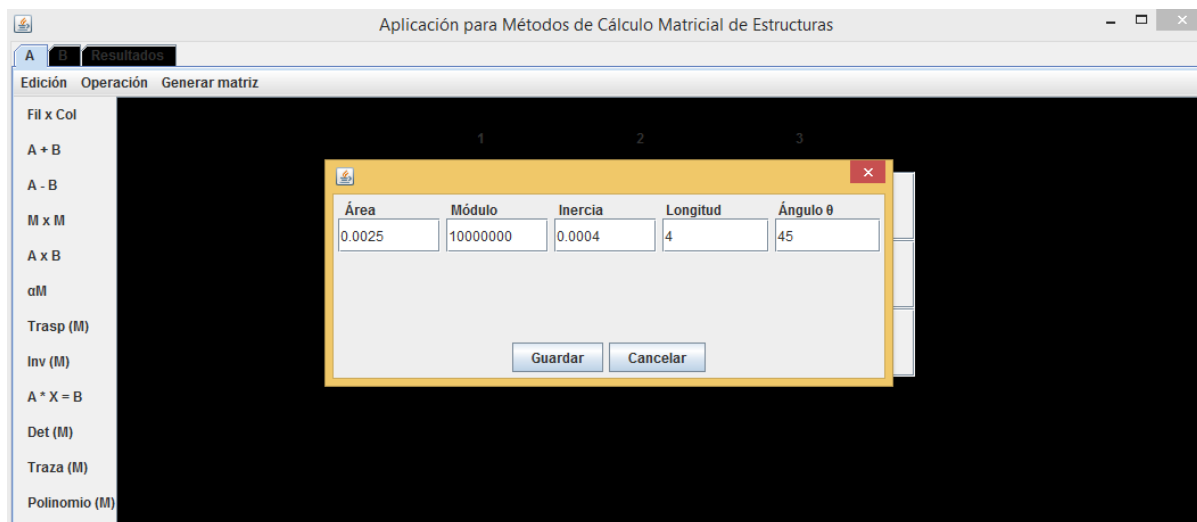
Aplicación para Métodos de Cálculo Matricial de Estructuras

A B Resultados

Edición Operación Generar matriz

Fil x Col
A + B
A - B
M x M
A x B
αM
Trasp (M)
Inv (M)
A * X = B
Det (M)
Traza (M)
Polinomio (M)

1 2 3

| Área | Módulo | Inercia | Longitud | Ángulo θ |
|---|---|---|---|---|
| 0.0025 | 10000000 | 0.0004 | 4 | 45 |

Guardar Cancelar